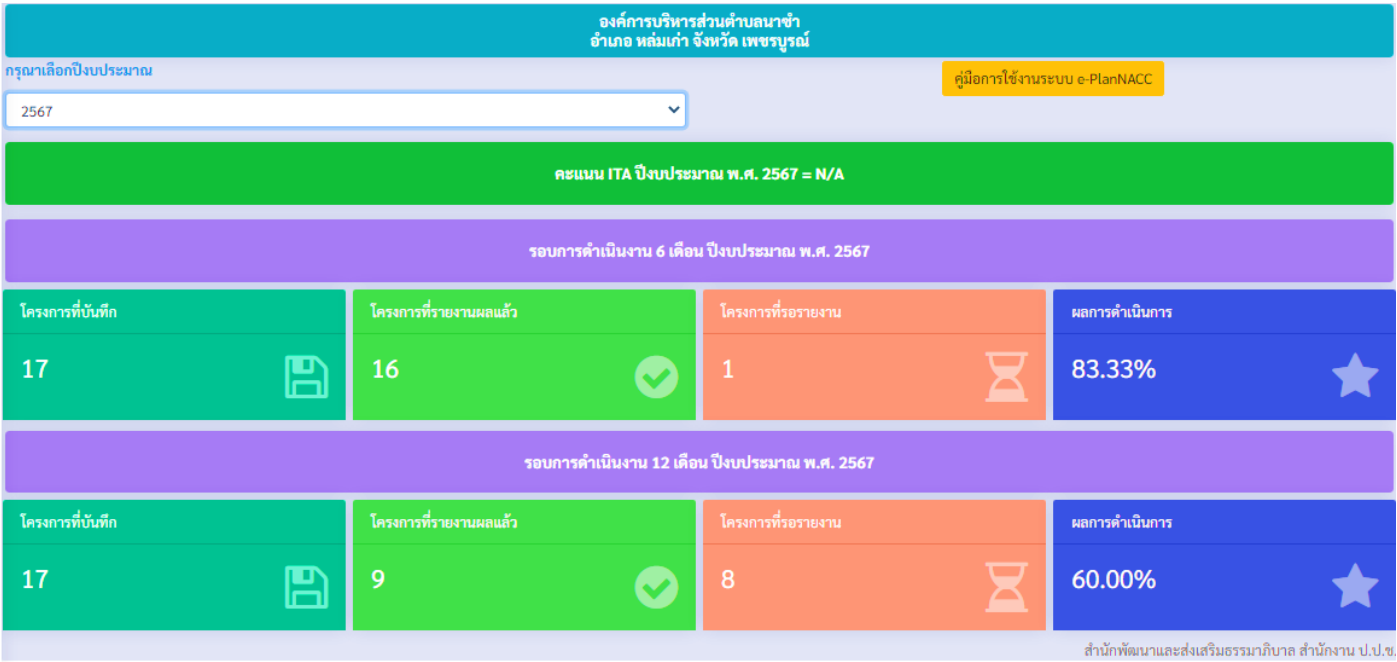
องค์การบริหารส่วนตำบลนาซำ
อำเภอ หล่มเก่า จังหวัด เพชรบูรณ์

กรุณาเลือกปีงบประมาณ

2567

คู่มือการใช้งานระบบ e-PlanNACC

คะแนน ITA ปีงบประมาณ พ.ศ. 2567 = N/A

รอบการดำเนินงาน 6 เดือน ปีงบประมาณ พ.ศ. 2567

โครงการที่บันทึก
17

โครงการที่รายงานผลแล้ว
16

โครงการที่รอรายงาน
1

ผลการดำเนินการ
83.33%

รอบการดำเนินงาน 12 เดือน ปีงบประมาณ พ.ศ. 2567

โครงการที่บันทึก
17

โครงการที่รายงานผลแล้ว
9

โครงการที่รอรายงาน
8

ผลการดำเนินการ
60.00%

สำนักพัฒนาและส่งเสริมธรรมาภิบาล สำนักงาน ป.ป.ช.